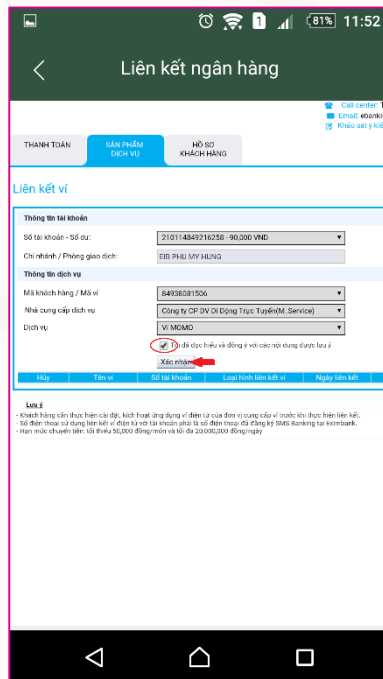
81% 11:52

Liên kết ngân hàng

Call center: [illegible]
Email: ebank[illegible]
Khảo sát ý kiế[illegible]

THANH TOÁN

SẢN PHẨM DỊCH VỤ

HỒ SƠ KHÁCH HÀNG

Liên kết ví

Thông tin tài khoản

Số tài khoản - Số dư: 210114849216258 - 90,000 VND

Chi nhánh / Phòng giao dịch: EIB PHU MY HUNG

Thông tin dịch vụ

Mã khách hàng / Mã ví: 84938081506

Nhà cung cấp dịch vụ: Công ty CP DV Di Động Trực Tuyến(M_Service)

Dịch vụ: Ví MOMO

Tôi đã đọc hiểu và đồng ý với các nội dung được lưu ý

Xác nhận

| Hủy | Tên ví | Số tài khoản | Loại hình liên kết ví | Ngày liên kết |
|---|---|---|---|---|

Lưu ý

- Khách hàng cần thực hiện cài đặt, kích hoạt ứng dụng ví điện tử của đơn vị cung cấp ví trước khi thực hiện liên kết.
- Số điện thoại sử dụng liên kết ví điện tử với tài khoản phải là số điện thoại đã đăng ký SMS Banking tại Eximbank.
- Hạn mức chuyển tiền: tối thiểu 50,000 đồng/món và tối đa 20,000,000 đồng/ngày

Lưu ý